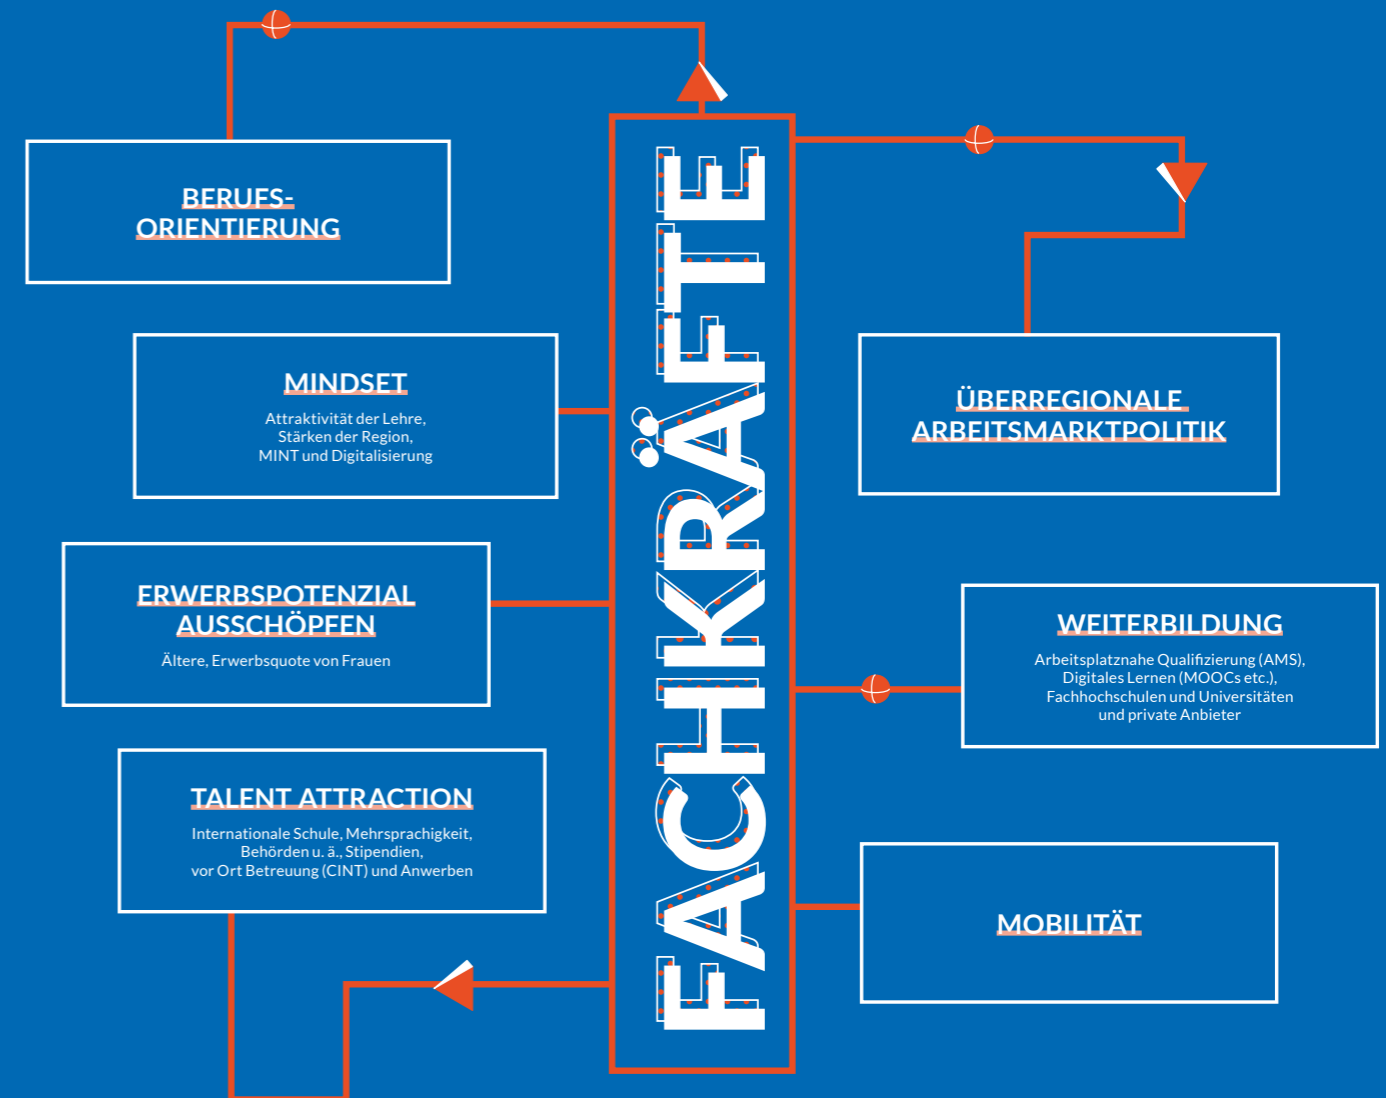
BERUFS-
ORIENTIERUNG

MINDSET

Attraktivität der Lehre,
Stärken der Region,
MINT und Digitalisierung

ERWERBSPOTENZIAL
AUSSCHÖPFEN

Ältere, Erwerbsquote von Frauen

TALENT ATTRACTION

Internationale Schule, Mehrsprachigkeit,
Behörden u. ä., Stipendien,
vor Ort Betreuung (CINT) und Anwerben

FACHKRÄFTE

ÜBERREGIONALE
ARBEITSMARKTPOLITIK

WEITERBILDUNG

Arbeitsplatznahe Qualifizierung (AMS),
Digitales Lernen (MOOCs etc.),
Fachhochschulen und Universitäten
und private Anbieter

MOBILITÄT